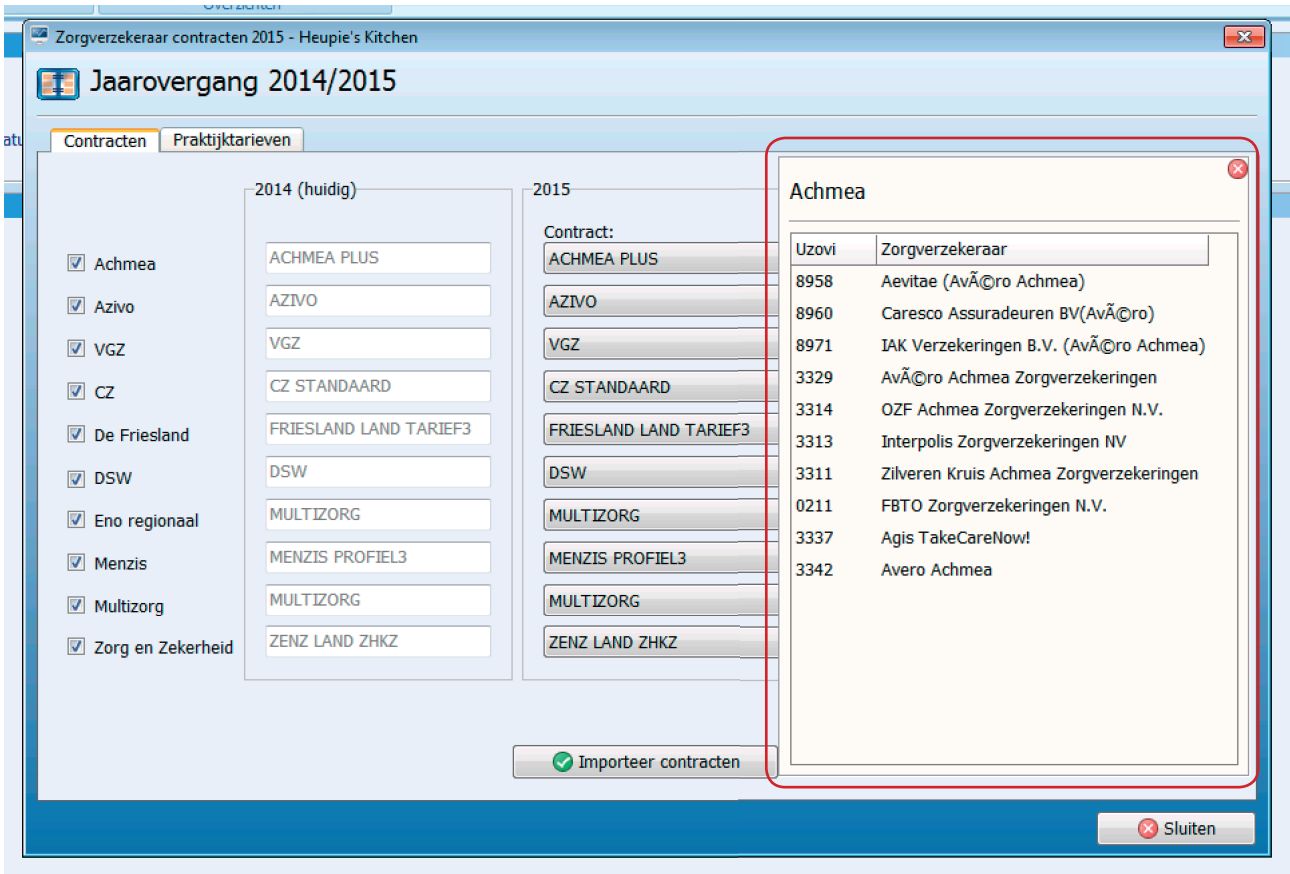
Overzichten

Zorgverzekeraar contracten 2015 - Heupie's Kitchen

Jaarovergang 2014/2015

atu

Contracten | Praktijktarieven

2014 (huidig)

2015

Contract:

| | 2014 (huidig) | 2015 |
|---|---|---|
| Achmea | ACHMEA PLUS | ACHMEA PLUS |
| Azivo | AZIVO | AZIVO |
| VGZ | VGZ | VGZ |
| CZ | CZ STANDAARD | CZ STANDAARD |
| De Friesland | FRIESLAND LAND TARIEF3 | FRIESLAND LAND TARIEF3 |
| DSW | DSW | DSW |
| Eno regionaal | MULTIZORG | MULTIZORG |
| Menzis | MENZIS PROFIEL3 | MENZIS PROFIEL3 |
| Multizorg | MULTIZORG | MULTIZORG |
| Zorg en Zekerheid | ZENZ LAND ZHKZ | ZENZ LAND ZHKZ |

Importeer contracten

Achmea

| Uzovi | Zorgverzekeraar |
|---|---|
| 8958 | Aevitae (AvÃ©ro Achmea) |
| 8960 | Caresco Assuradeuren BV(AvÃ©ro) |
| 8971 | IAK Verzekeringen B.V. (AvÃ©ro Achmea) |
| 3329 | AvÃ©ro Achmea Zorgverzekeringen |
| 3314 | OZF Achmea Zorgverzekeringen N.V. |
| 3313 | Interpolis Zorgverzekeringen NV |
| 3311 | Zilveren Kruis Achmea Zorgverzekeringen |
| 0211 | FBTO Zorgverzekeringen N.V. |
| 3337 | Agis TakeCareNow! |
| 3342 | Avero Achmea |

Sluiten